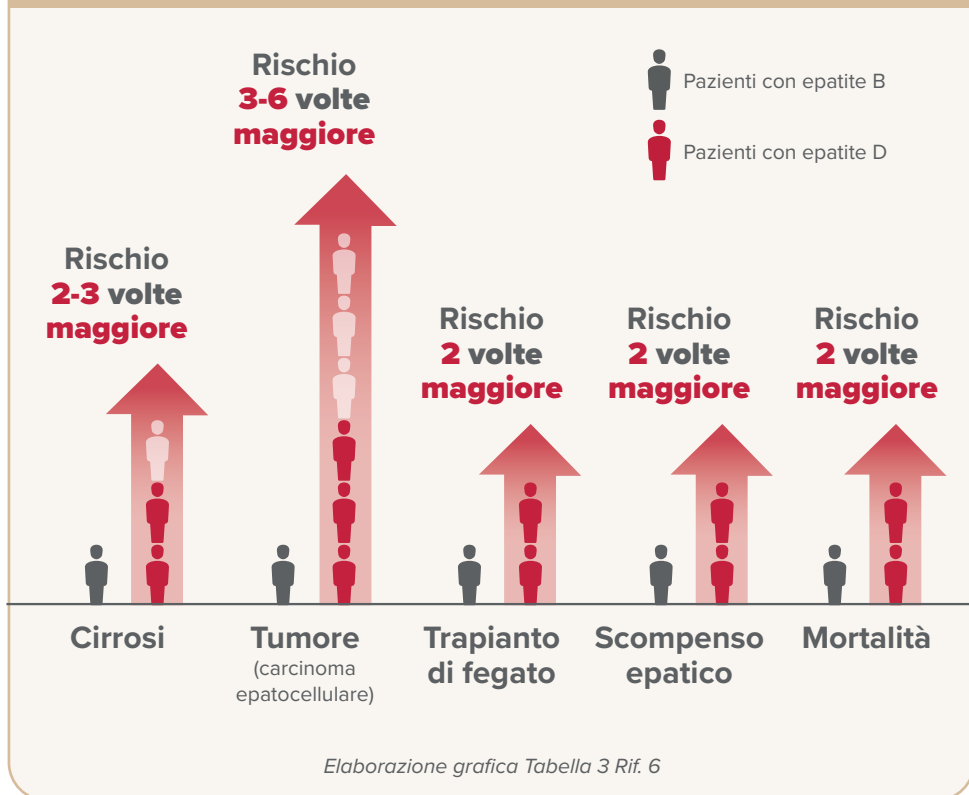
Pazienti con epatite B

Pazienti con epatite D

Rischio 2-3 volte maggiore

Rischio 3-6 volte maggiore

Rischio 2 volte maggiore

Rischio 2 volte maggiore

Rischio 2 volte maggiore

Cirrosi

Tumore (carcinoma epatocellulare)

Trapianto di fegato

Scompenso epatico

Mortalità

Elaborazione grafica Tabella 3 Rif. 6